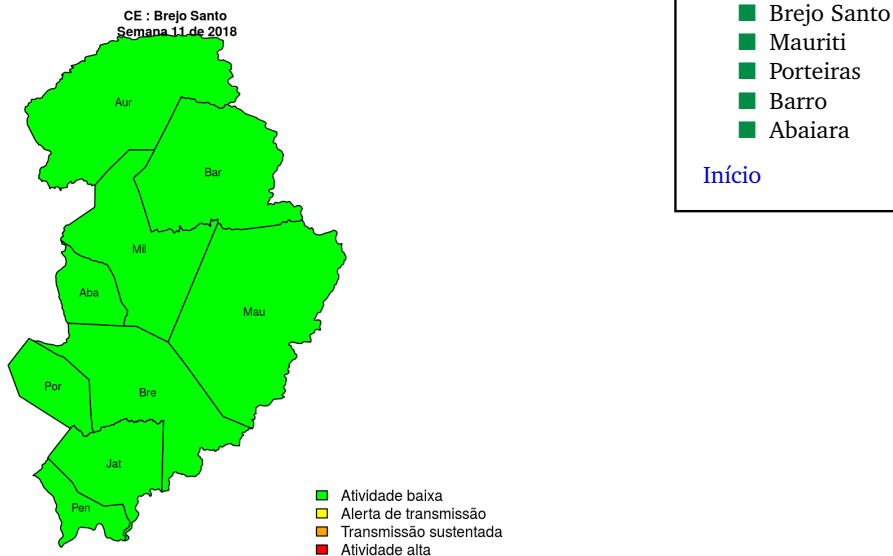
CE : Brejo Santo
Semana 11 de 2018

Aur
Bar
Mil
Aba
Mau
Por
Bre
Jat
Pen

Atividade baixa
Alerta de transmissão
Transmissão sustentada
Atividade alta

Brejo Santo
Mauriti
Porteiras
Barro
Abaiara

Início